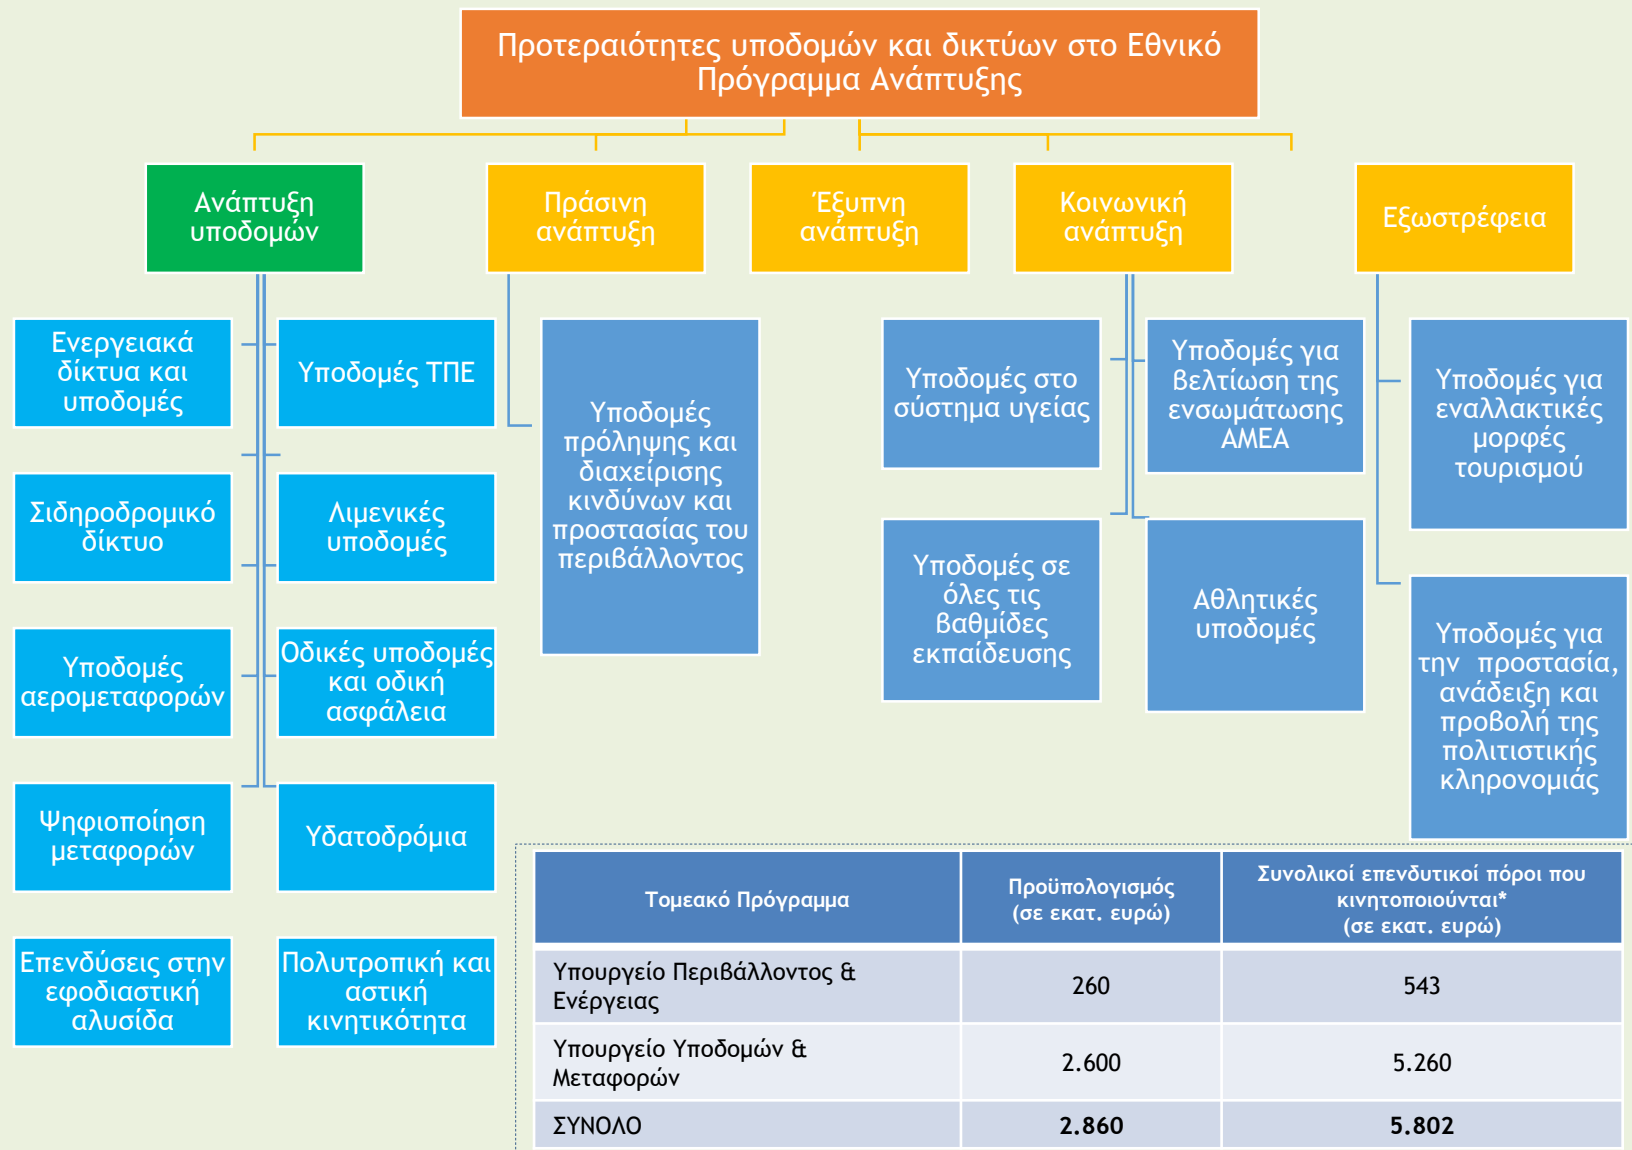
Προτεραιότητες υποδομών και δικτύων στο Εθνικό Πρόγραμμα Ανάπτυξης

Ανάπτυξη υποδομών

Πράσινη ανάπτυξη

Έξυπνη ανάπτυξη

Κοινωνική ανάπτυξη

Εξωστρέφεια

Ενεργειακά δίκτυα και υποδομές

Υποδομές ΤΠΕ

Σιδηροδρομικό δίκτυο

Λιμενικές υποδομές

Υποδομές αερομεταφορών

Οδικές υποδομές και οδική ασφάλεια

Ψηφιοποίηση μεταφορών

Υδατοδρόμια

Επενδύσεις στην εφοδιαστική αλυσίδα

Πολυτροπική και αστική κινητικότητα

Υποδομές πρόληψης και διαχείρισης κινδύνων και προστασίας του περιβάλλοντος

Υποδομές στο σύστημα υγείας

Υποδομές για βελτίωση της ενσωμάτωσης ΑΜΕΑ

Υποδομές σε όλες τις βαθμίδες εκπαίδευσης

Αθλητικές υποδομές

Υποδομές για εναλλακτικές μορφές τουρισμού

Υποδομές για την προστασία, ανάδειξη και προβολή της πολιτιστικής κληρονομιάς

| Τομεακό Πρόγραμμα | Προϋπολογισμός (σε εκατ. ευρώ) | Συνολικοί επενδυτικοί πόροι που κινητοποιούνται* (σε εκατ. ευρώ) |
|---|---|---|
| Υπουργείο Περιβάλλοντος & Ενέργειας | 260 | 543 |
| Υπουργείο Υποδομών & Μεταφορών | 2.600 | 5.260 |
| ΣΥΝΟΛΟ | **2.860** | **5.802** |